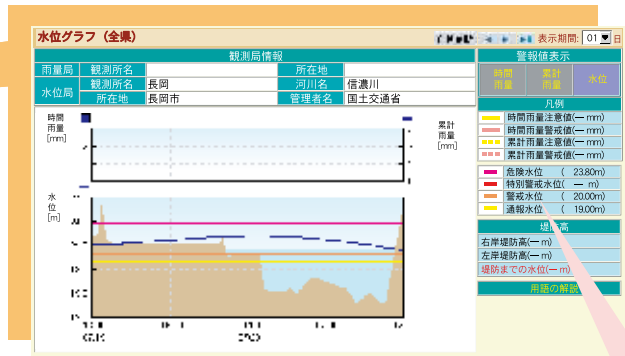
水位グラフ（全県）

表示期間: 01 日

観測局情報

| 雨量局 | 観測所名 | | 所在地 | |
|---|---|---|---|---|
| 水位局 | 観測所名 | 長岡 | 河川名 | 信濃川 |
| | 所在地 | 長岡市 | 管理者名 | 国土交通省 |

時間雨量[mm]

累計雨量[mm]

水位[m]

警報値表示

時間雨量 | 累計雨量 | 水位

凡例

時間雨量注意値(― mm)
時間雨量警戒値(― mm)
累計雨量注意値(― mm)
累計雨量警戒値(― mm)

危険水位 ( 23.80m)
特別警戒水位( ― m)
警戒水位 ( 20.00m)
通報水位 ( 19.00m)

堤防高

右岸堤防高(― m)
左岸堤防高(― m)
堤防までの水位(― m)

用語の解説